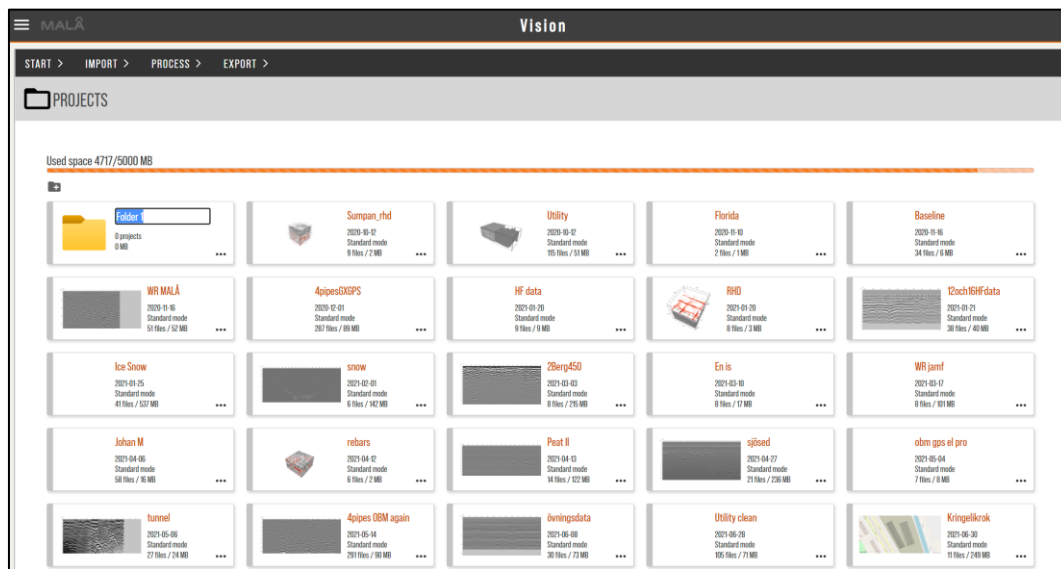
MALÅ

Vision

START > IMPORT > PROCESS > EXPORT >

PROJECTS

Used space 4717/5000 MB

Folder 1
0 projects
0 MB
...

Sumpan_rhd
2020-10-12
Standard mode
9 files / 2 MB
...

Utility
2020-10-12
Standard mode
115 files / 51 MB
...

Florida
2020-11-10
Standard mode
2 files / 1 MB
...

Baseline
2020-11-16
Standard mode
34 files / 6 MB
...

WR MALÅ
2020-11-16
Standard mode
51 files / 52 MB
...

4pipesGXGPS
2020-12-01
Standard mode
267 files / 89 MB
...

HF data
2021-01-20
Standard mode
9 files / 9 MB
...

RHD
2021-01-20
Standard mode
8 files / 3 MB
...

12och16HFdata
2021-01-21
Standard mode
38 files / 40 MB
...

Ice Snow
2021-01-25
Standard mode
41 files / 537 MB
...

snow
2021-02-01
Standard mode
6 files / 142 MB
...

2Berg450
2021-03-03
Standard mode
8 files / 215 MB
...

En is
2021-03-10
Standard mode
8 files / 17 MB
...

WR jamf
2021-03-17
Standard mode
8 files / 101 MB
...

Johan M
2021-04-06
Standard mode
58 files / 16 MB
...

rebars
2021-04-12
Standard mode
6 files / 2 MB
...

Peat II
2021-04-13
Standard mode
14 files / 122 MB
...

sjösed
2021-04-27
Standard mode
21 files / 236 MB
...

obm gps el pro
2021-05-04
Standard mode
7 files / 8 MB
...

tunnel
2021-05-06
Standard mode
27 files / 24 MB
...

4pipes OBM again
2021-05-14
Standard mode
291 files / 98 MB
...

övningsdata
2021-06-08
Standard mode
30 files / 73 MB
...

Utility clean
2021-06-28
Standard mode
105 files / 71 MB
...

Kringelikrok
2021-06-30
Standard mode
11 files / 249 MB
...